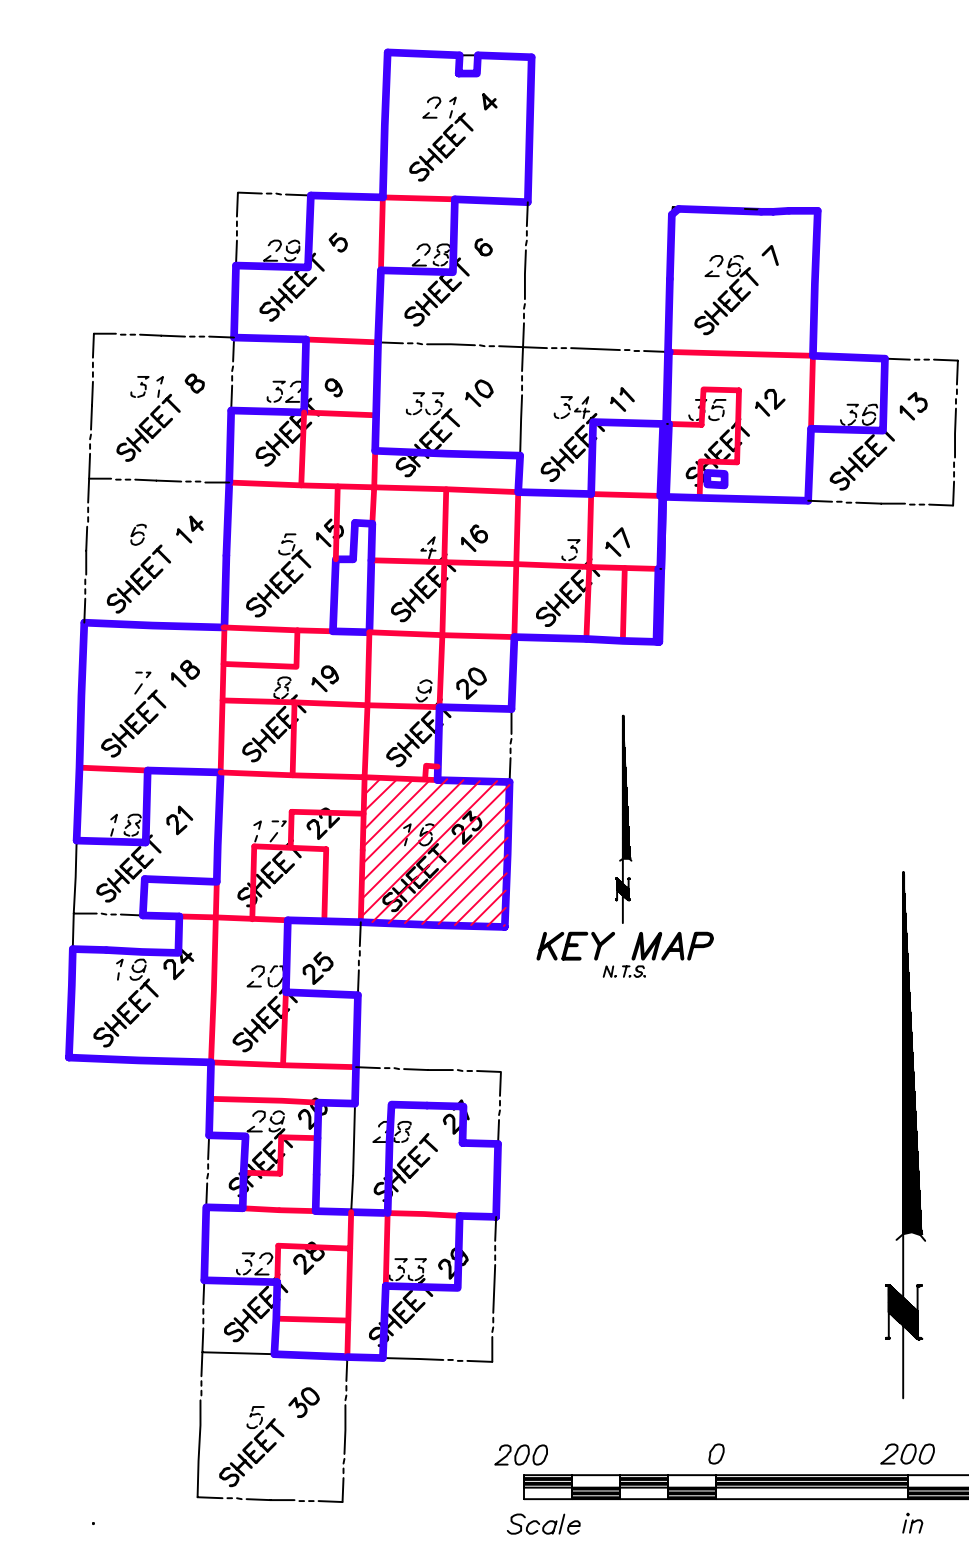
21
SHEET 4

29
SHEET 5

28
SHEET 6

26
SHEET 7

31
SHEET 8

32
SHEET 9

33
SHEET 10

34
SHEET 11

35
SHEET 12

36
SHEET 13

6
SHEET 14

5
SHEET 15

4
SHEET 16

3
SHEET 17

7
SHEET 18

8
SHEET 19

9
SHEET 20

18
SHEET 21

17
SHEET 22

16
SHEET 23

19
SHEET 24

20
SHEET 25

29
SHEET 26

28
SHEET 27

32
SHEET 28

33
SHEET 29

5
SHEET 30

N

KEY MAP
N.T.S.

N

200 0 200
Scale in